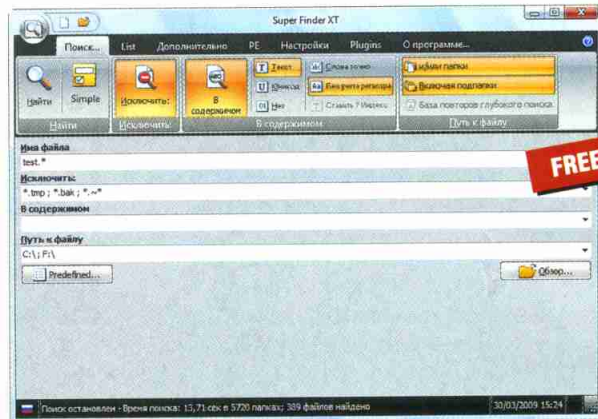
Super Finder XT

Поиск... List Дополнительно PE Настройки Plugins О программе...

Найти Simple Исключить: В содержимом Текст Юникод Hex Слова точно Без учета регистра Ставить ? Индекс Имена папки Включая подпапки База повторов глубокого поиска

Найти Исключать В содержимом Путь к файлу

Имя файла
test.*

FREE

Исключить:
*.tmp ; *.bak ; *.~*

В содержимом

Путь к файлу
C:\ ; F:\

Predefined...

Обзор...

Поиск остановлен - Время поиска: 13,71 сек в 5720 папках; 389 файлов найдено 30/03/2009 15:24